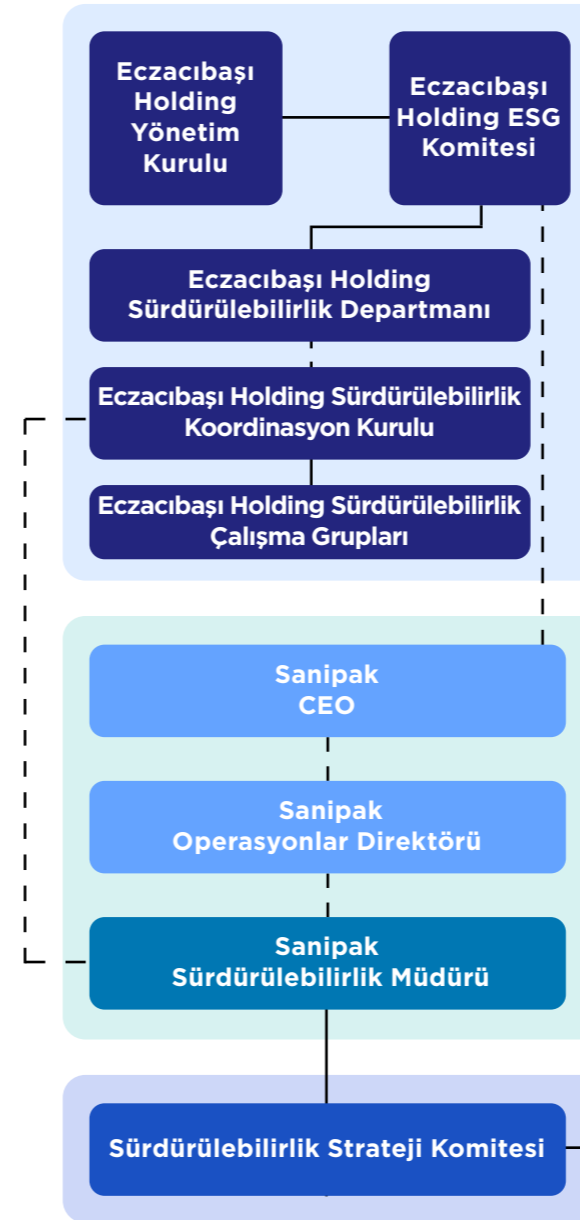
Eczacıbaşı Holding Yönetim Kurulu

Eczacıbaşı Holding ESG Komitesi

Eczacıbaşı Holding Sürdürülebilirlik Departmanı

Eczacıbaşı Holding Sürdürülebilirlik Koordinasyon Kurulu

Eczacıbaşı Holding Sürdürülebilirlik Çalışma Grupları

Sanipak CEO

Sanipak Operasyonlar Direktörü

Sanipak Sürdürülebilirlik Müdürü

Sürdürülebilirlik Strateji Komitesi